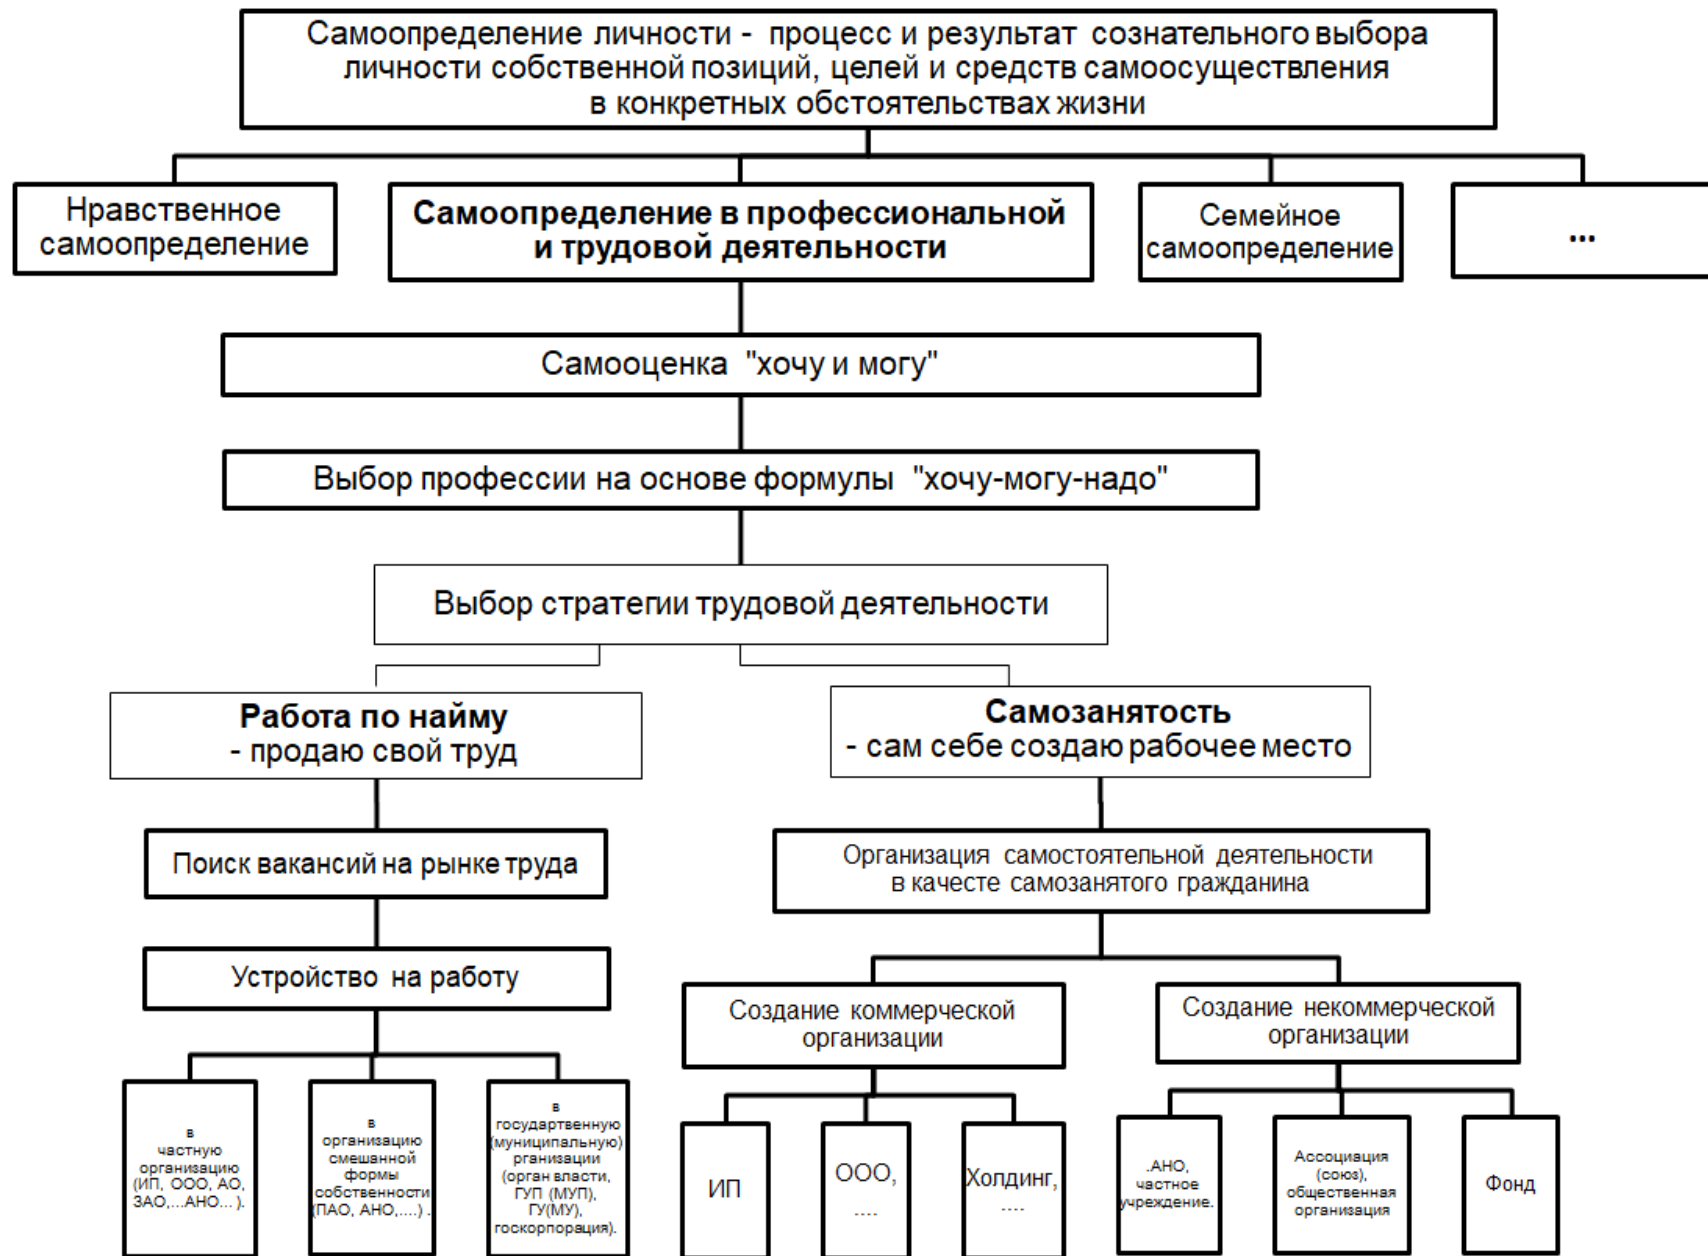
Самоопределение личности - процесс и результат сознательного выбора личности собственной позиций, целей и средств самоосуществления в конкретных обстоятельствах жизни

Нравственное самоопределение

Самоопределение в профессиональной и трудовой деятельности

Семейное самоопределение

...

Самооценка "хочу и могу"

Выбор профессии на основе формулы "хочу-могу-надо"

Выбор стратегии трудовой деятельности

Работа по найму - продаю свой труд

Самозанятость - сам себе создаю рабочее место

Поиск вакансий на рынке труда

Устройство на работу

в частную организацию (ИП, ООО, АО, ЗАО,...АНО... ).

в организацию смешанной формы собственности (ПАО, АНО,....) .

в государственную (муниципальную) рганизации (орган власти, ГУП (МУП), ГУ(МУ), госкорпорация).

Организация самостоятельной деятельности в качестве самозанятого гражданина

Создание коммерческой организации

Создание некоммерческой организации

ИП

ООО, ....

Холдинг, ....

.АНО, частное учреждение.

Ассоциация (союз), общественная организация

Фонд